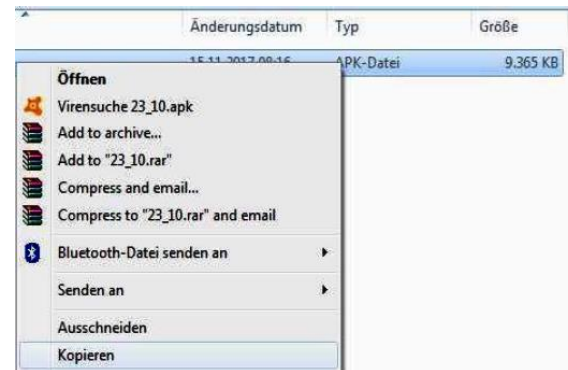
| Änderungsdatum | Typ | Größe |
|---|---|---|
| 15.11.2017 08:16 | APK-Datei | 9.365 KB |

Öffnen
Virensuche 23_10.apk
Add to archive...
Add to "23_10.rar"
Compress and email...
Compress to "23_10.rar" and email
Bluetooth-Datei senden an
Senden an
Ausschneiden
Kopieren